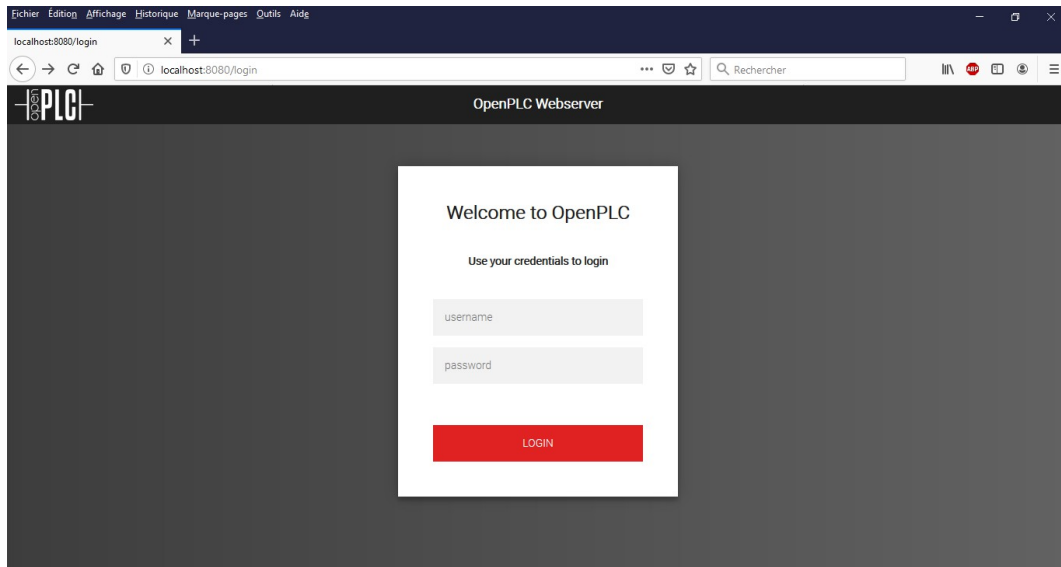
Fichier Édition Affichage Historique Marque-pages Outils Aide

localhost:8080/login

localhost:8080/login

Rechercher

ABP

open PLC

OpenPLC Webserver

Welcome to OpenPLC

Use your credentials to login

username

password

LOGIN